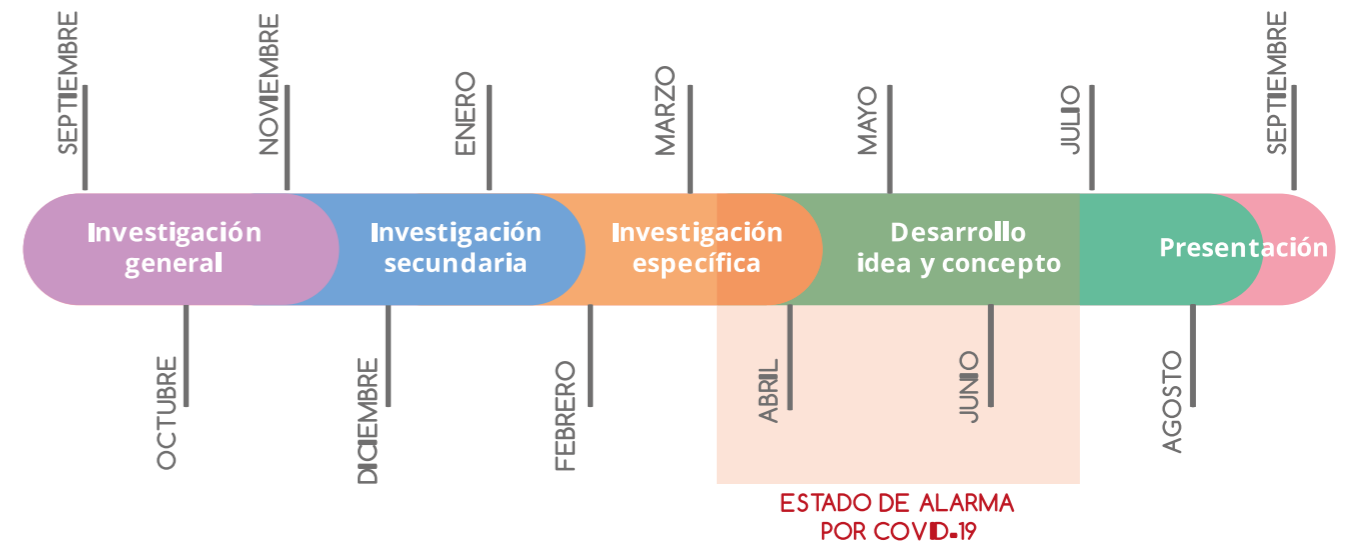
SEPTIEMBRE
NOVIEMBRE
ENERO
MARZO
MAYO
JULIO
SEPTIEMBRE

Investigación general
Investigación secundaria
Investigación específica
Desarrollo idea y concepto
Presentación

OCTUBRE
DICIEMBRE
FEBRERO
ABRIL
JUNIO
AGOSTO

ESTADO DE ALARMA POR COVID-19